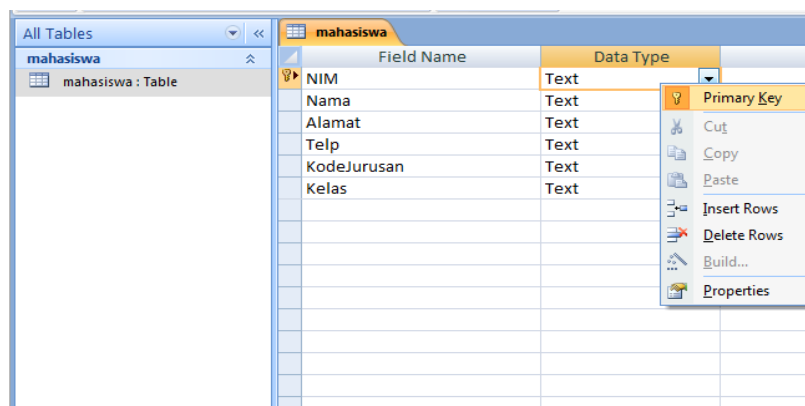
All Tables

mahasiswa

mahasiswa : Table

mahasiswa

| Field Name | Data Type |
|---|---|
| NIM | Text |
| Nama | Text |
| Alamat | Text |
| Telp | Text |
| KodeJurusan | Text |
| Kelas | Text |

Primary Key
Cut
Copy
Paste
Insert Rows
Delete Rows
Build...
Properties